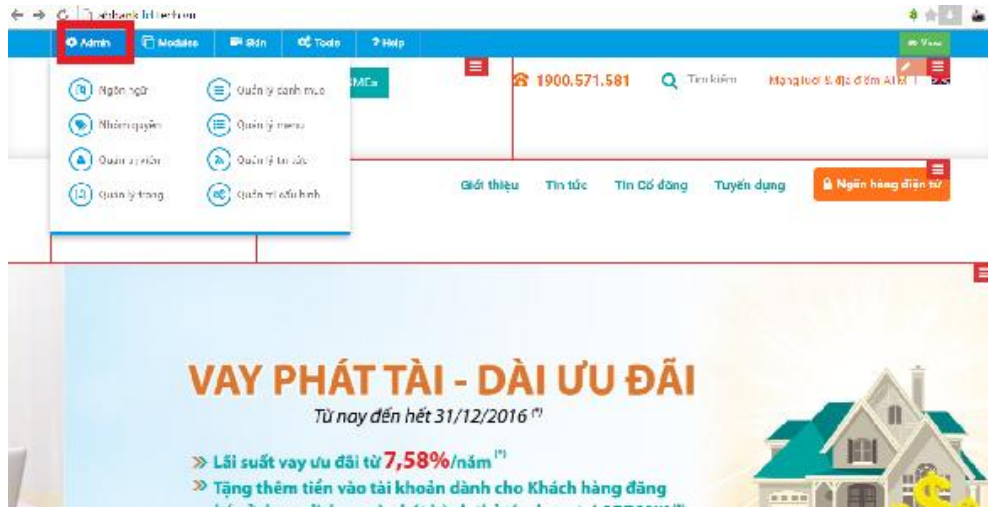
seabank.hd.tech.vn

Admin
Modules
Skin
Tools
? Help
View

Ngôn ngữ
Quản lý danh mục
Nhóm quyền
Quản lý menu
Quản trị viên
Quản lý tin tức
Quản lý trang
Quản trị cấu hình

SMEs
1900.571.581
Tìm kiếm
Mạng lưới & địa điểm ATM

Giới thiệu
Tin tức
Tin Cổ đông
Tuyển dụng
Ngân hàng điện tử

VAY PHÁT TÀI - DÀI ƯU ĐÃI
Từ nay đến hết 31/12/2016 (*)

» Lãi suất vay ưu đãi từ 7,58%/năm (*)
» Tặng thêm tiền vào tài khoản dành cho Khách hàng đăng